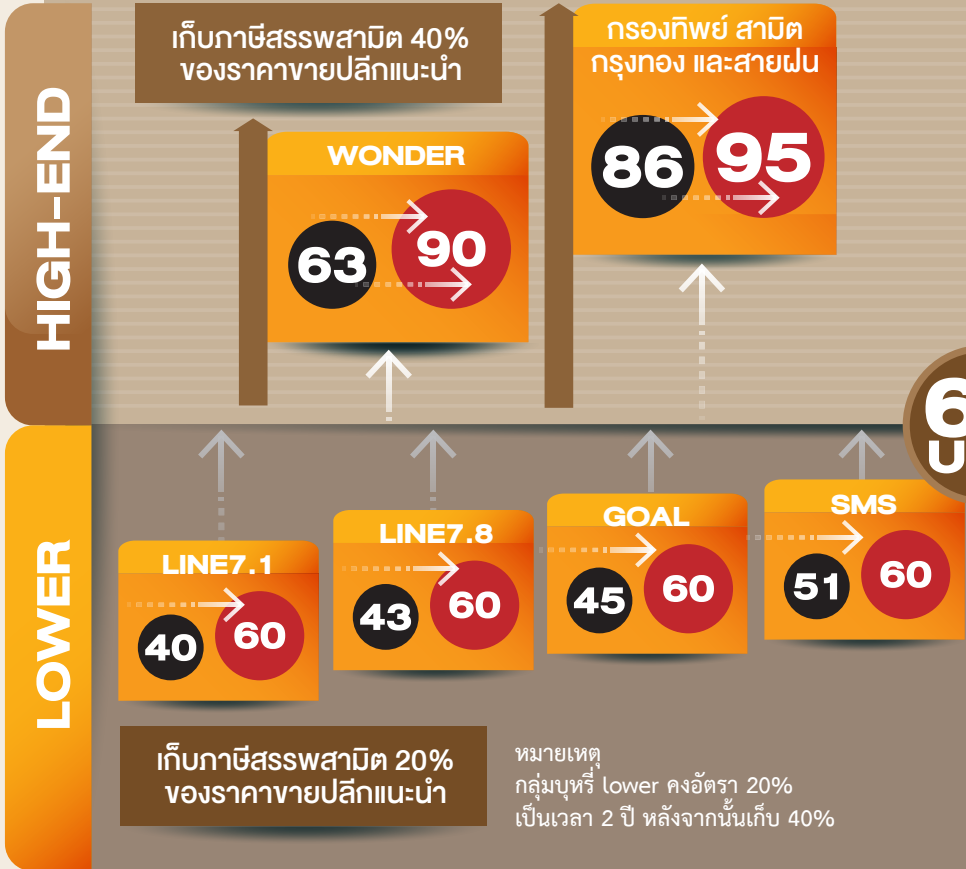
HIGH-END

เก็บภาษีสรรพสามิต 40% ของราคาขายปลีกแนะนำ

WONDER

63 90

กรองทิพย์ สามิต กรุงทอง และสายฝน

86 95

LOWER

LINE7.1

40 60

LINE7.8

43 60

GOAL

45 60

SMS

51 60

6
U

เก็บภาษีสรรพสามิต 20% ของราคาขายปลีกแนะนำ

หมายเหตุ
กลุ่มบุหรี่ lower คงอัตรา 20% เป็นเวลา 2 ปี หลังจากนั้นเก็บ 40%